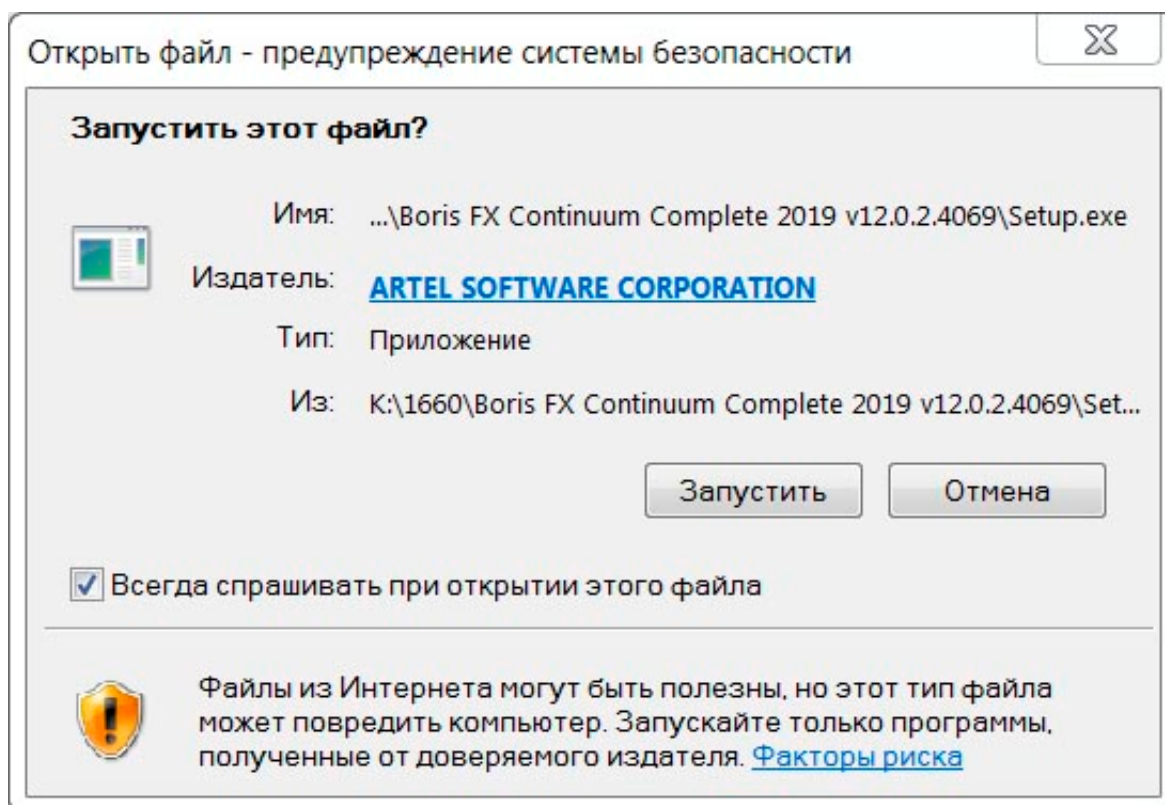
Открыть файл - предупреждение системы безопасности

Запустить этот файл?

Имя: ...\Boris FX Continuum Complete 2019 v12.0.2.4069\Setup.exe

Издатель: ARTEL SOFTWARE CORPORATION

Тип: Приложение

Из: K:\1660\Boris FX Continuum Complete 2019 v12.0.2.4069\Set...

Запустить

Отмена

Всегда спрашивать при открытии этого файла

Файлы из Интернета могут быть полезны, но этот тип файла может повредить компьютер. Запускайте только программы, полученные от доверяемого издателя. Факторы риска